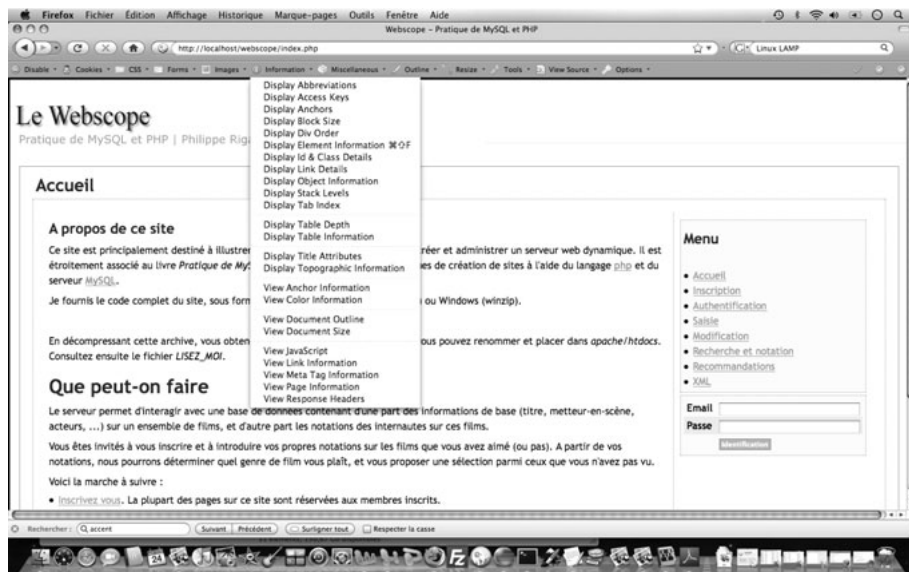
Firefox Fichier Édition Affichage Historique Marque-pages Outils Fenêtre Aide

Webscope - Pratique de MySQL et PHP

http://localhost/webscope/index.php

Linux LAMP

Disable Cookies CSS Forms Images Information Miscellaneous Outline Resize Tools View Source Options

Le Webscope

Pratique de MySQL et PHP | Philippe Rig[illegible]

Display Abbreviations
Display Access Keys
Display Anchors
Display Block Size
Display Div Order
Display Element Information ⌘⇧F
Display Id & Class Details
Display Link Details
Display Object Information
Display Stack Levels
Display Tab Index
Display Table Depth
Display Table Information
Display Title Attributes
Display Topographic Information
View Anchor Information
View Color Information
View Document Outline
View Document Size
View JavaScript
View Link Information
View Meta Tag Information
View Page Information
View Response Headers

Accueil

A propos de ce site

Ce site est principalement destiné à illustrer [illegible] créer et administrer un serveur web dynamique. Il est étroitement associé au livre Pratique de My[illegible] es de création de sites à l'aide du langage php et du serveur MySQL.

Je fournis le code complet du site, sous form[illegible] ou Windows (winzip).

En décompressant cette archive, vous obten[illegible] ous pouvez renommer et placer dans apache/htdocs. Consultez ensuite le fichier LISEZ_MOI.

Que peut-on faire

Le serveur permet d'interagir avec une base de données contenant d'une part des informations de base (titre, metteur-en-scène, acteurs, ...) sur un ensemble de films, et d'autre part les notations des internautes sur ces films.

Vous êtes invités à vous inscrire et à introduire vos propres notations sur les films que vous avez aimé (ou pas). A partir de vos notations, nous pourrons déterminer quel genre de film vous plaît, et vous proposer une sélection parmi ceux que vous n'avez pas vu.

Voici la marche à suivre :

• Inscrivez vous. La plupart des pages sur ce site sont réservées aux membres inscrits.

Menu

• Accueil
• Inscription
• Authentification
• Saisie
• Modification
• Recherche et notation
• Recommandations
• XML

Email
Passe
Identification

Rechercher : accent Suivant Précédent Surligner tout Respecter la casse